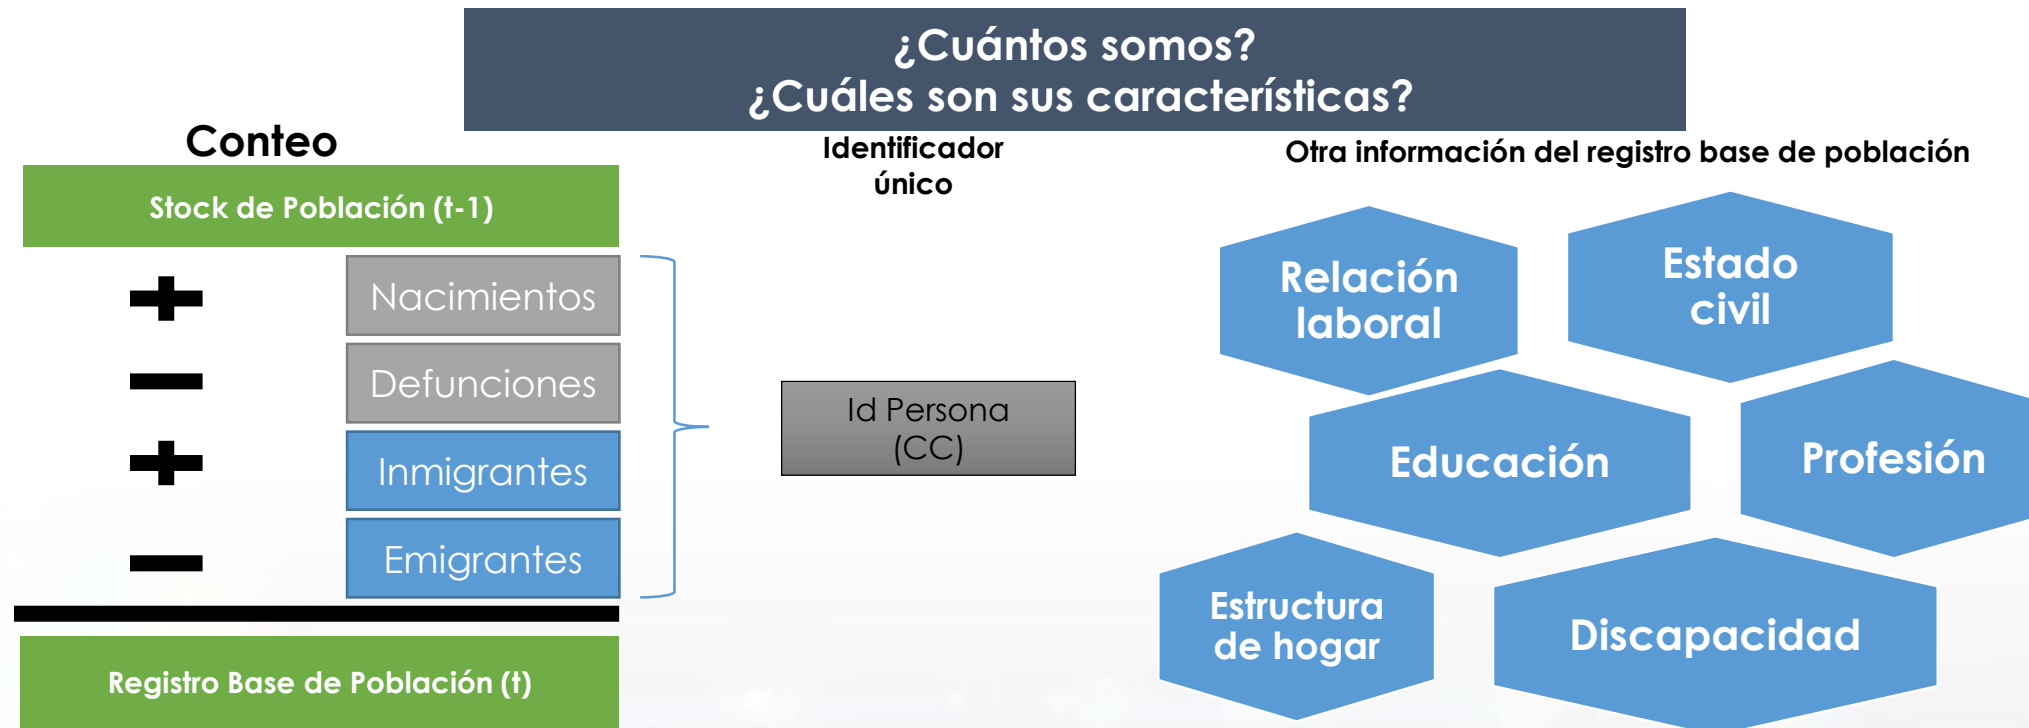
¿Cuántos somos?
¿Cuáles son sus características?

Conteo

Stock de Población (t-1)

+ Nacimientos
− Defunciones
+ Inmigrantes
− Emigrantes

Registro Base de Población (t)

Identificador único

Id Persona (CC)

Otra información del registro base de población

Relación laboral

Estado civil

Educación

Profesión

Estructura de hogar

Discapacidad